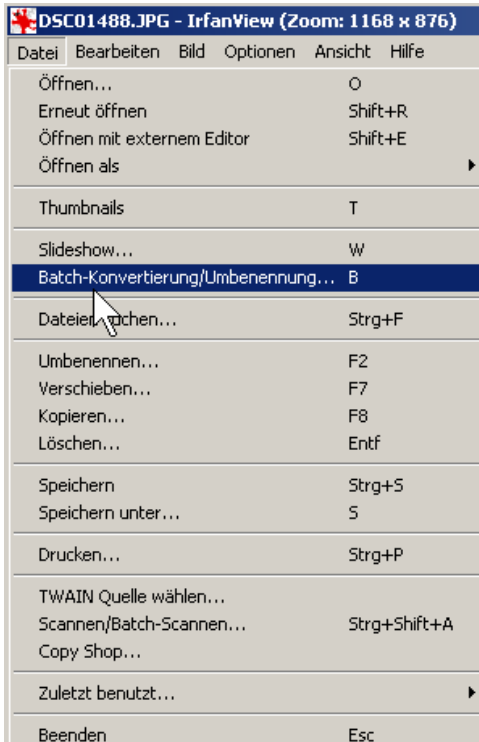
DSC01488.JPG - IrfanView (Zoom: 1168 x 876)

Datei Bearbeiten Bild Optionen Ansicht Hilfe

Öffnen... O
Erneut öffnen Shift+R
Öffnen mit externem Editor Shift+E
Öffnen als

Thumbnails T

Slideshow... W
Batch-Konvertierung/Umbenennung... B

Dateien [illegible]chen... Strg+F

Umbenennen... F2
Verschieben... F7
Kopieren... F8
Löschen... Entf

Speichern Strg+S
Speichern unter... S

Drucken... Strg+P

TWAIN Quelle wählen...
Scannen/Batch-Scannen... Strg+Shift+A
Copy Shop...

Zuletzt benutzt...

Beenden Esc